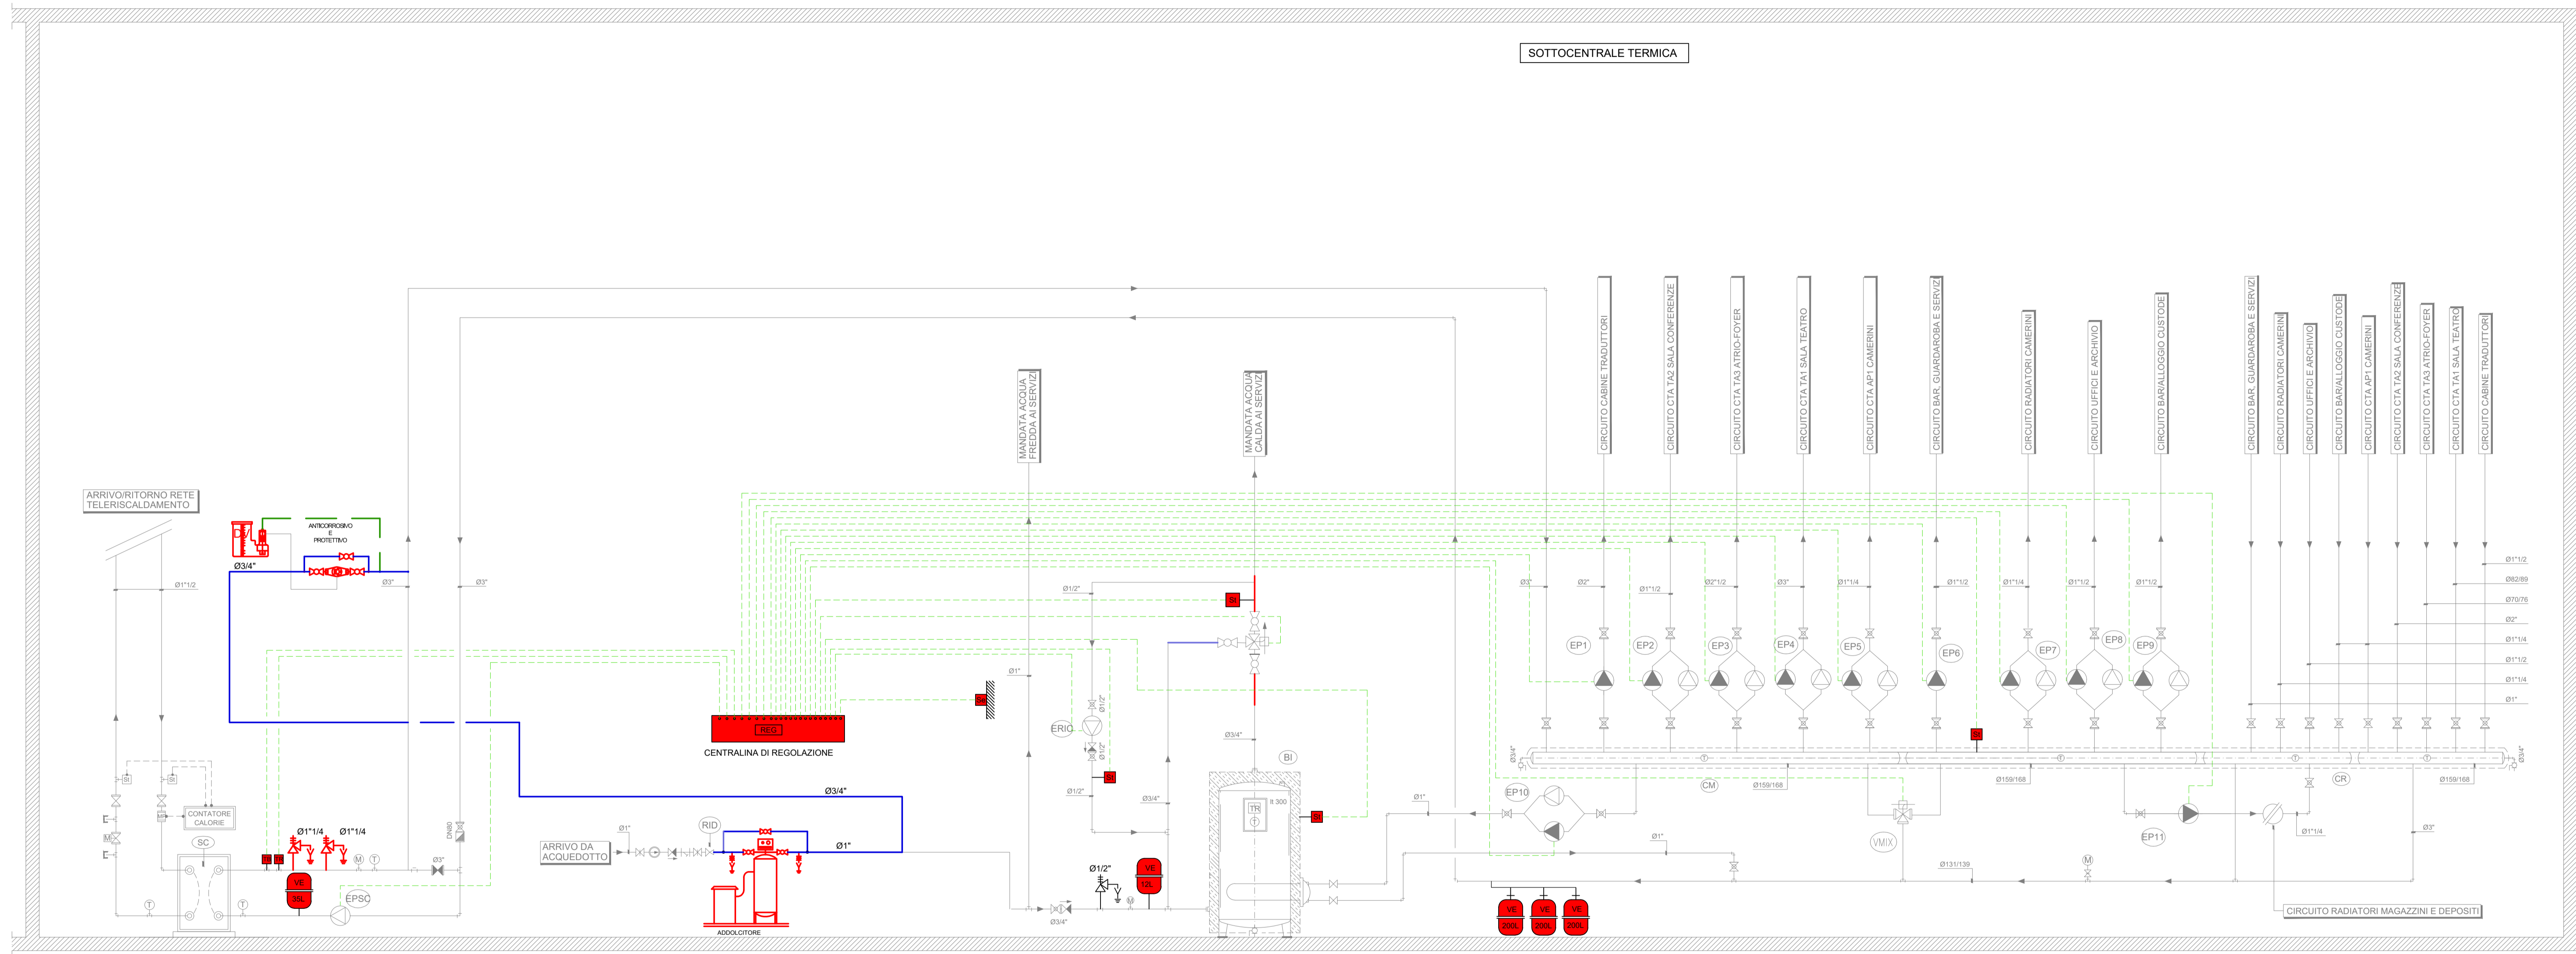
SOTTOCENTRALE TERMICA

MANDATA ACQUA FREDDA AI SERVIZI

MANDATA ACQUA CALDA AI SERVIZI

CIRCUITO CABINE TRADUTTORI
CIRCUITO CTA TA2 SALA CONFERENZE
CIRCUITO CTA TA3 ATRIO-FOYER
CIRCUITO CTA TA1 SALA TEATRO
CIRCUITO CTA AP1 CAMERINI
CIRCUITO BAR, GUARDAROBA E SERVIZI
CIRCUITO RADIATORI CAMERINI
CIRCUITO UFFICI E ARCHIVIO
CIRCUITO BAR/ALLOGGIO CUSTODE
CIRCUITO BAR, GUARDAROBA E SERVIZI
CIRCUITO RADIATORI CAMERINI
CIRCUITO UFFICI E ARCHIVIO
CIRCUITO BAR/ALLOGGIO CUSTODE
CIRCUITO CTA AP1 CAMERINI
CIRCUITO CTA TA2 SALA CONFERENZE
CIRCUITO CTA TA3 ATRIO-FOYER
CIRCUITO CTA TA1 SALA TEATRO
CIRCUITO CABINE TRADUTTORI

ARRIVO/RITORNO RETE TELERISCALDAMENTO

ANTICORROSIVO E PROTETTIVO

Ø3/4"
Ø1"1/2
Ø3"
Ø3"
Ø1/2"
Ø1"
REG
CENTRALINA DI REGOLAZIONE
ERIC
Ø1/2"
Ø1/2"
Ø3/4"
Ø1/2"
Ø3/4"
BI
TR
lt 300
Ø3/4"
Ø1"
Ø3"
Ø2"
Ø1"1/2
Ø2"1/2
Ø3"
Ø1"1/4
Ø1"1/2
Ø1"1/4
Ø1"1/2
Ø1"1/2
EP1
EP2
EP3
EP4
EP5
EP6
EP7
EP8
EP9
EP10
EP11
CM
Ø159/168
Ø159/168
Ø159/168
CR
VMIX
Ø131/139
M
Ø1"
Ø1"1/4
Ø3"
Ø3/4"
Ø3/4"
Ø1"1/2
Ø82/89
Ø70/76
Ø2"
Ø1"1/4
Ø1"1/2
Ø1"1/4
Ø1"

CIRCUITO RADIATORI MAGAZZINI E DEPOSITI

VE
300L
VE
200L
VE
200L

SI
SI
CONTATORE CALORIE
SC
M
T
T
T
M
Ø1"1/4
Ø1"1/4
VE
35L
EPSC
Ø3"
DN80
ARRIVO DA ACQUEDOTTO
Ø1"
RID
Ø1"
Ø3/4"
ADDOLCITORE
Ø3/4"
Ø1/2"
VE
12L
M